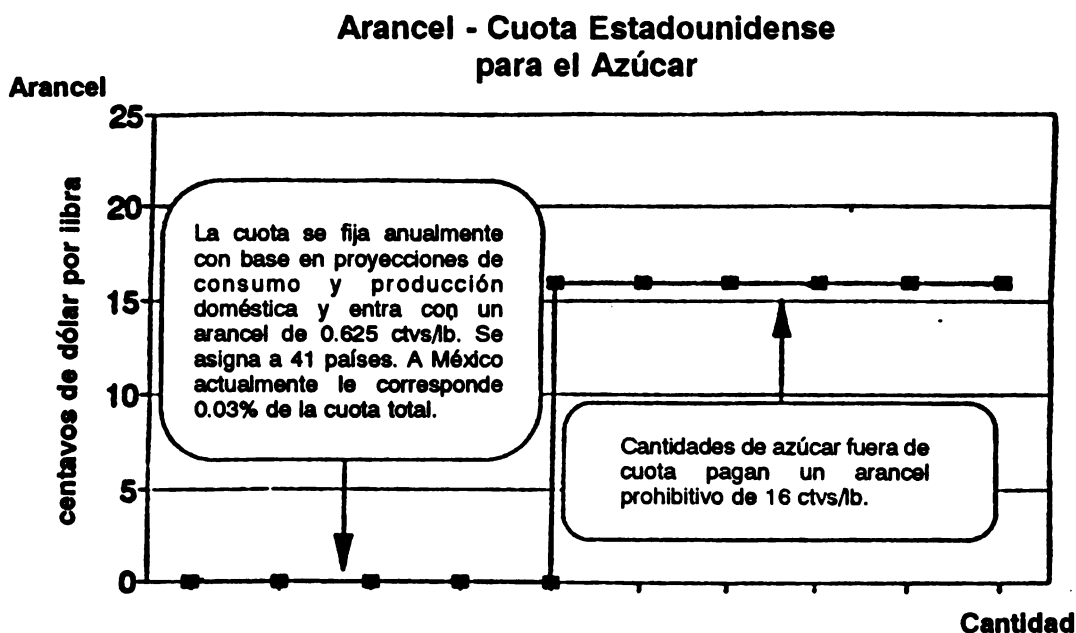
Arancel - Cuota Estadounidense para el Azúcar

Arancel

centavos de dólar por libra

25

20

15

10

5

0

La cuota se fija anualmente con base en proyecciones de consumo y producción doméstica y entra con un arancel de 0.625 ctvs/lb. Se asigna a 41 países. A México actualmente le corresponde 0.03% de la cuota total.

Cantidades de azúcar fuera de cuota pagan un arancel prohibitivo de 16 ctvs/lb.

Cantidad